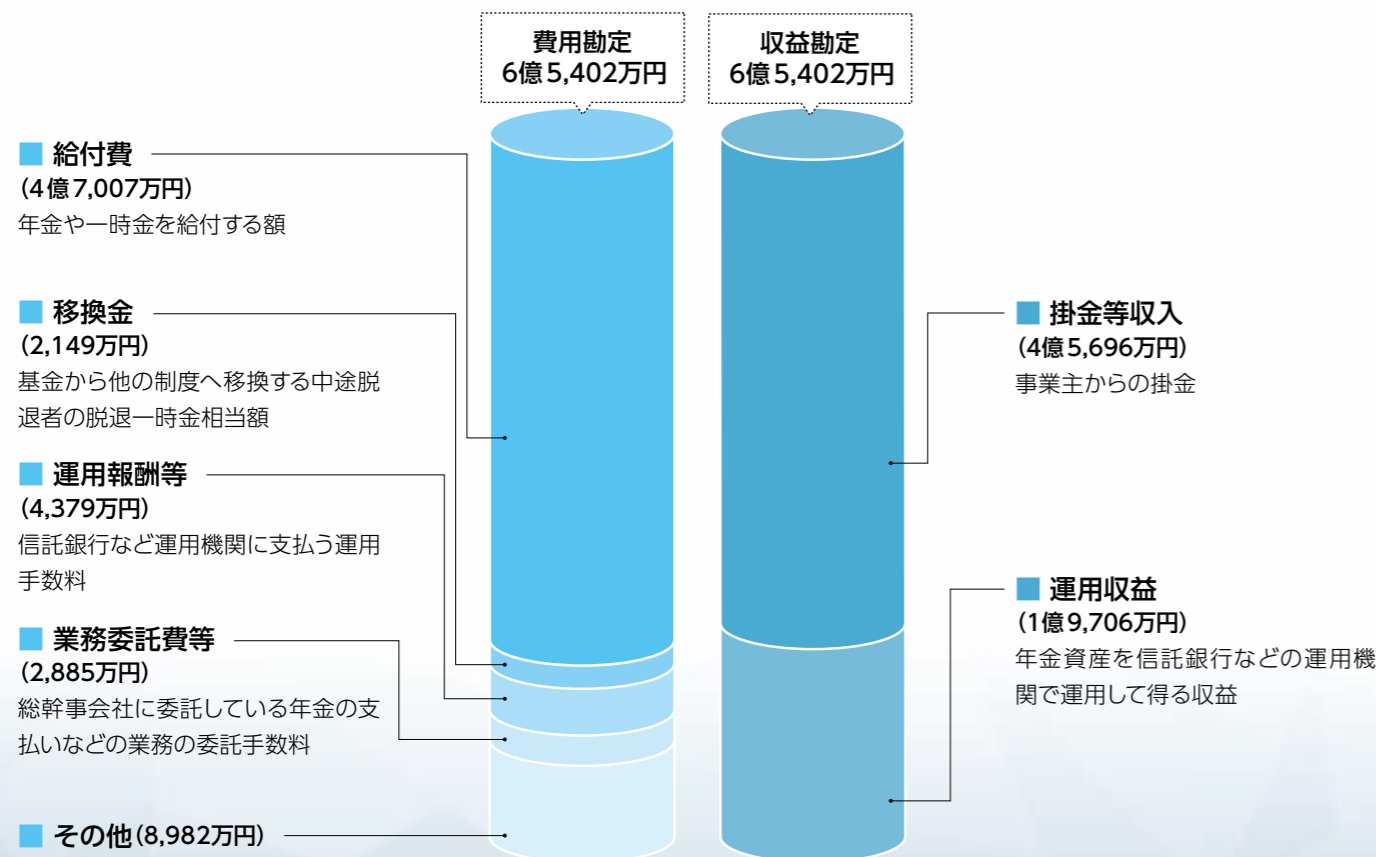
費用勘定
6億5,402万円

収益勘定
6億5,402万円

給付費
(4億7,007万円)
年金や一時金を給付する額

移換金
(2,149万円)
基金から他の制度へ移換する中途脱退者の脱退一時金相当額

運用報酬等
(4,379万円)
信託銀行など運用機関に支払う運用手数料

業務委託費等
(2,885万円)
総幹事会社に委託している年金の支払いなどの業務の委託手数料

その他(8,982万円)

掛金等収入
(4億5,696万円)
事業主からの掛金

運用収益
(1億9,706万円)
年金資産を信託銀行などの運用機関で運用して得る収益